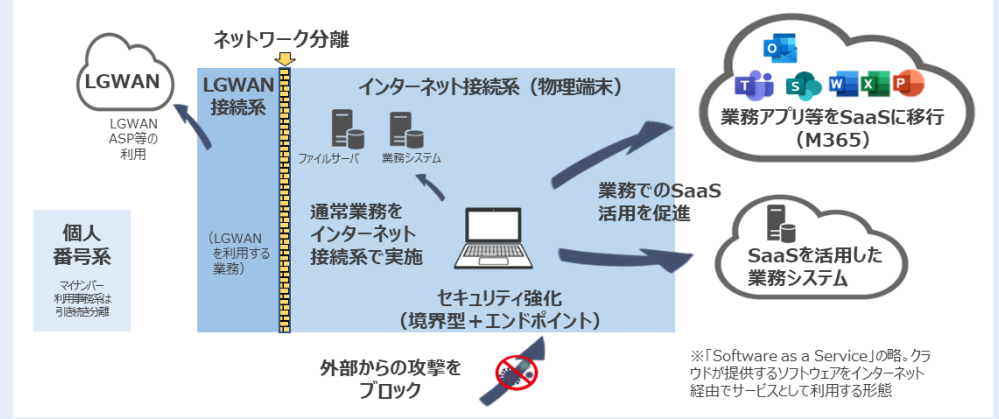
ネットワーク分離

LGWAN

LGWAN ASP等の利用

LGWAN 接続系

(LGWAN を利用する業務)

インターネット接続系(物理端末)

ファイルサーバ

業務システム

通常業務をインターネット接続系で実施

セキュリティ強化(境界型+エンドポイント)

業務アプリ等をSaaSに移行(M365)

業務でのSaaS活用を促進

SaaSを活用した業務システム

個人番号系

マイナンバー利用事務系は引続き分離

外部からの攻撃をブロック

※「Software as a Service」の略。クラウドが提供するソフトウェアをインターネット経由でサービスとして利用する形態